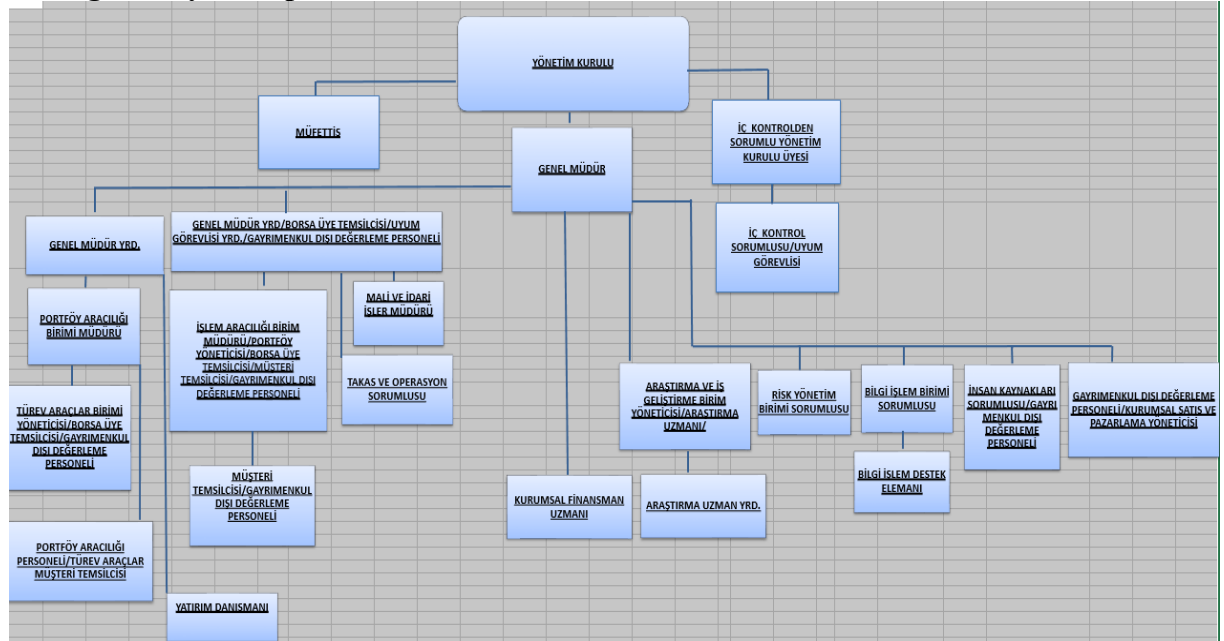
YÖNETİM KURULU

MÜFETTİŞ

İÇ KONTROLDEN SORUMLU YÖNETİM KURULU ÜYESİ

GENEL MÜDÜR

İÇ KONTROL SORUMLUSU/UYUM GÖREVLİSİ

GENEL MÜDÜR YRD.

GENEL MÜDÜR YRD/BORSA ÜYE TEMSİLCİSİ/UYUM GÖREVLİSİ YRD./GAYRIMENKUL DIŞI DEĞERLEME PERSONELİ

PORTFÖY ARACILIĞI BİRİMİ MÜDÜRÜ

MALİ VE İDARİ İŞLER MÜDÜRÜ

İŞLEM ARACILIĞI BİRİM MÜDÜRÜ/PORTFÖY YÖNETİCİSİ/BORSA ÜYE TEMSİLCİSİ/MÜŞTERİ TEMSİLCİSİ/GAYRIMENKUL DIŞI DEĞERLEME PERSONELİ

TAKAS VE OPERASYON SORUMLUSU

TÜREV ARAÇLAR BİRİMİ YÖNETİCİSİ/BORSA ÜYE TEMSİLCİSİ/GAYRIMENKUL DIŞI DEĞERLEME PERSONELİ

ARAŞTIRMA VE İŞ GELİŞTİRME BİRİM YÖNETİCİSİ/ARAŞTIRMA UZMANI/

RİSK YÖNETİM BİRİMİ SORUMLUSU

BİLGİ İŞLEM BİRİMİ SORUMLUSU

İNSAN KAYNAKLARI SORUMLUSU/GAYRI MENKUL DIŞI DEĞERLEME PERSONELİ

GAYRIMENKUL DIŞI DEĞERLEME PERSONELİ/KURUMSAL SATIŞ VE PAZARLAMA YÖNETİCİSİ

MÜŞTERİ TEMSİLCİSİ/GAYRIMENKUL DIŞI DEĞERLEME PERSONELİ

BİLGİ İŞLEM DESTEK ELEMANI

KURUMSAL FİNANSMAN UZMANI

ARAŞTIRMA UZMAN YRD.

PORTFÖY ARACILIĞI PERSONELİ/TÜREV ARAÇLAR MUŞTERİ TEMSİLCİSİ

YATIRIM DANIŞMANI